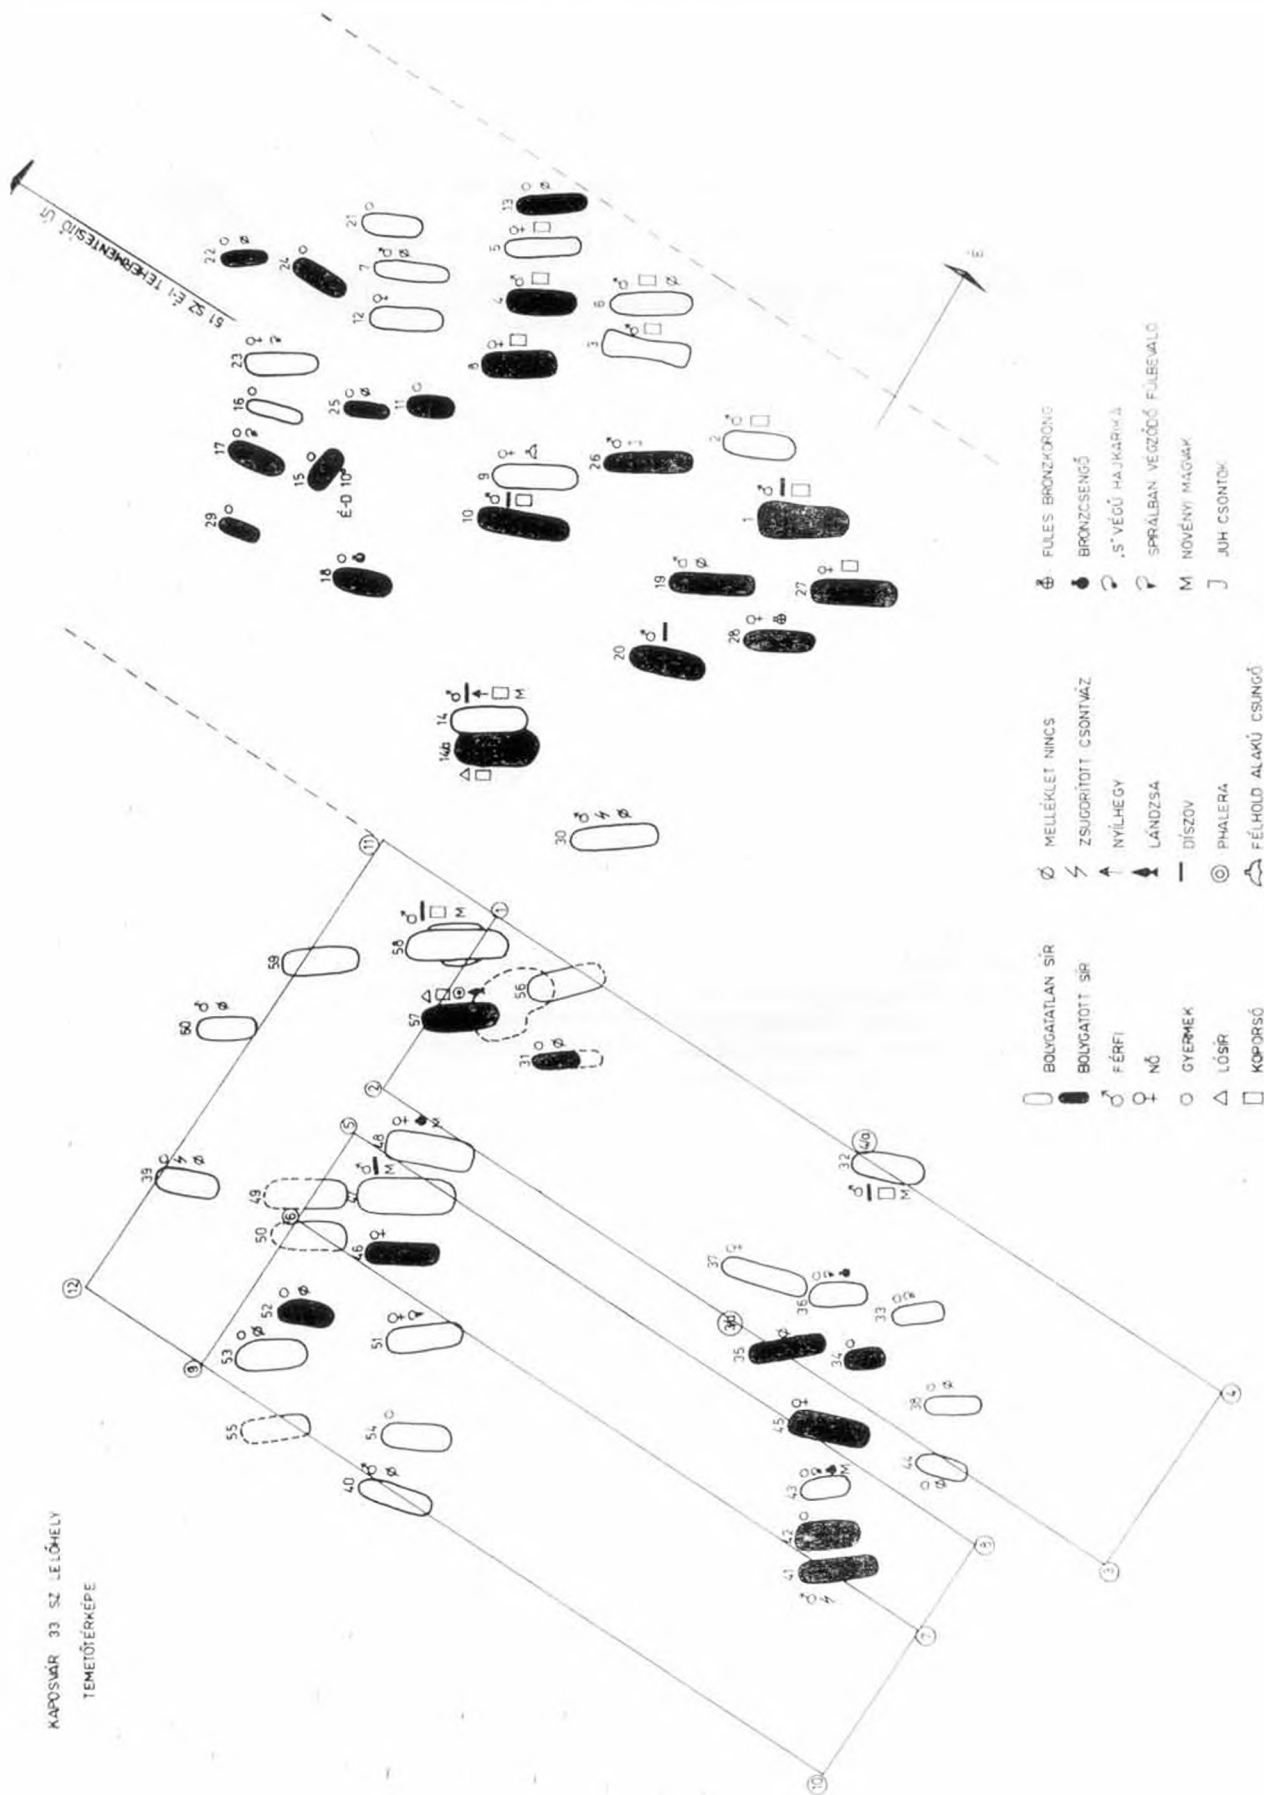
KAPOSVÁR 33 SZ. LELŐHELY
TEMETŐTÉRKÉPE

51 SZ. É-I TEHERMENTESÍTŐ ÚT

BOLYGATATLAN SÍR
BOLYGATOTT SÍR
FÉRFI
NŐ
GYERMEK
LÓSÍR
KOPORSÓ
MELLÉKLET NINCS
ZSUGORÍTOTT CSONTVÁZ
NYÍLHEGY
LÁNDZSA
DÍSZOV
PHALERA
FÉLHOLD ALAKÚ CSÜNGŐ
FÜLES BRONZKORONG
BRONZCSENGŐ
„S" VÉGŰ HAJKARIKA
SPIRÁLBAN VÉGZŐDŐ FÜLBEVALÓ
M NÖVÉNYI MAGVAK
JUH CSONTOK

É

1 2 3 4 5 6 7 8 9 10 11 12 13 14 14b 15 16 17 18 19 20 21 22 23 24 25 26 27 28 29 30 31 32 33 34 35 36 37 38 39 40 41 42 43 44 45 46 47 48 49 50 51 52 53 54 55 56 57 58 59 60

É-D 10°

1 2 3 4 5 6 7 8 9 10 11 12 36 40